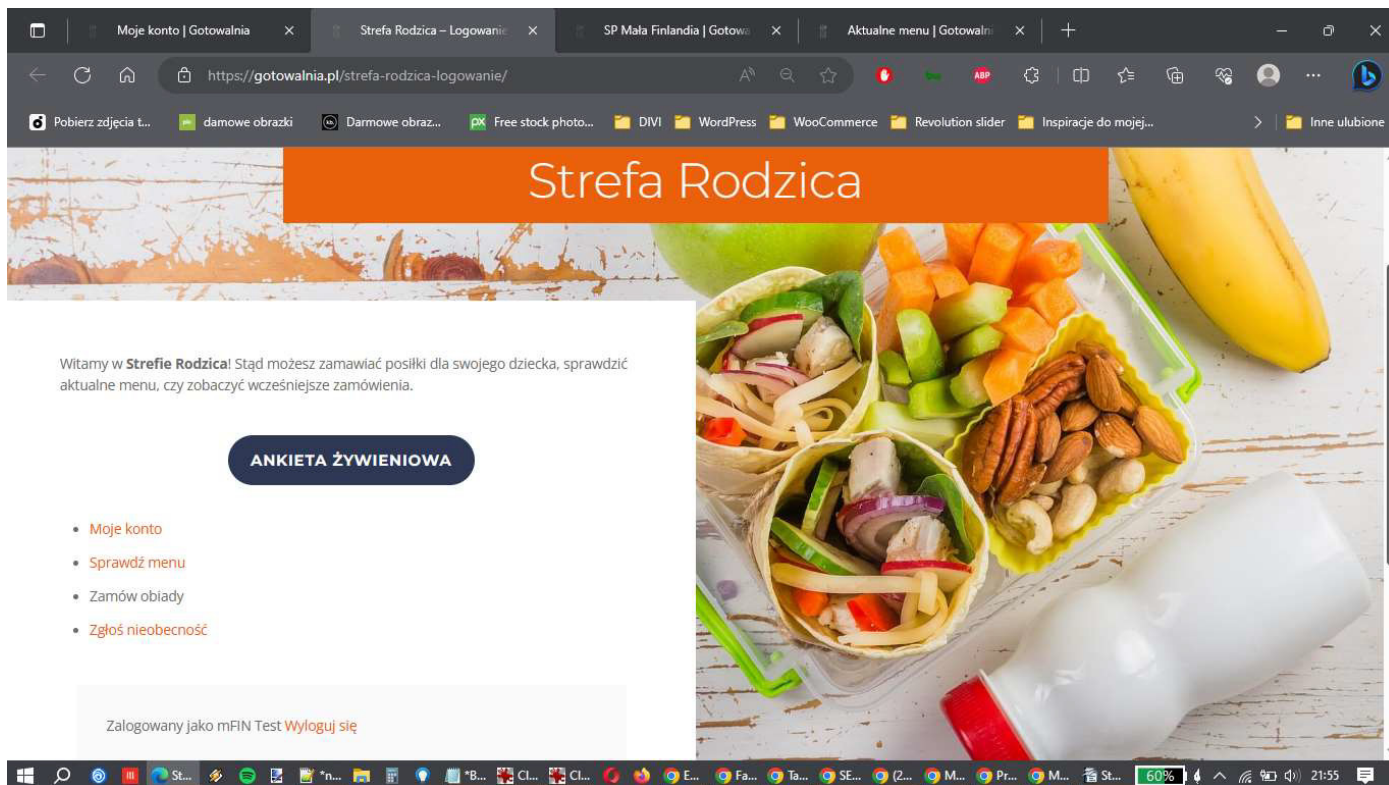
Moje konto | Gotowalnia ×
Strefa Rodzica – Logowanie ×
SP Mała Finlandia | Gotowa ×
Aktualne menu | Gotowaln ×
+

https://gotowalnia.pl/strefa-rodzica-logowanie/

Pobierz zdjęcia t... damowe obrazki Darmowe obraz... Free stock photo... DIVI WordPress WooCommerce Revolution slider Inspiracje do mojej... Inne ulubione

Strefa Rodzica

Witamy w **Strefie Rodzica**! Stąd możesz zamawiać posiłki dla swojego dziecka, sprawdzić aktualne menu, czy zobaczyć wcześniejsze zamówienia.

ANKIETA ŻYWIENIOWA

- Moje konto
- Sprawdź menu
- Zamów obiady
- Zgłoś nieobecność

Zalogowany jako mFIN Test Wyloguj się

St... *n... *B... Cl... Cl... E... Fa... Ta... SE... (2... M... Pr... M... St... 60% 21:55